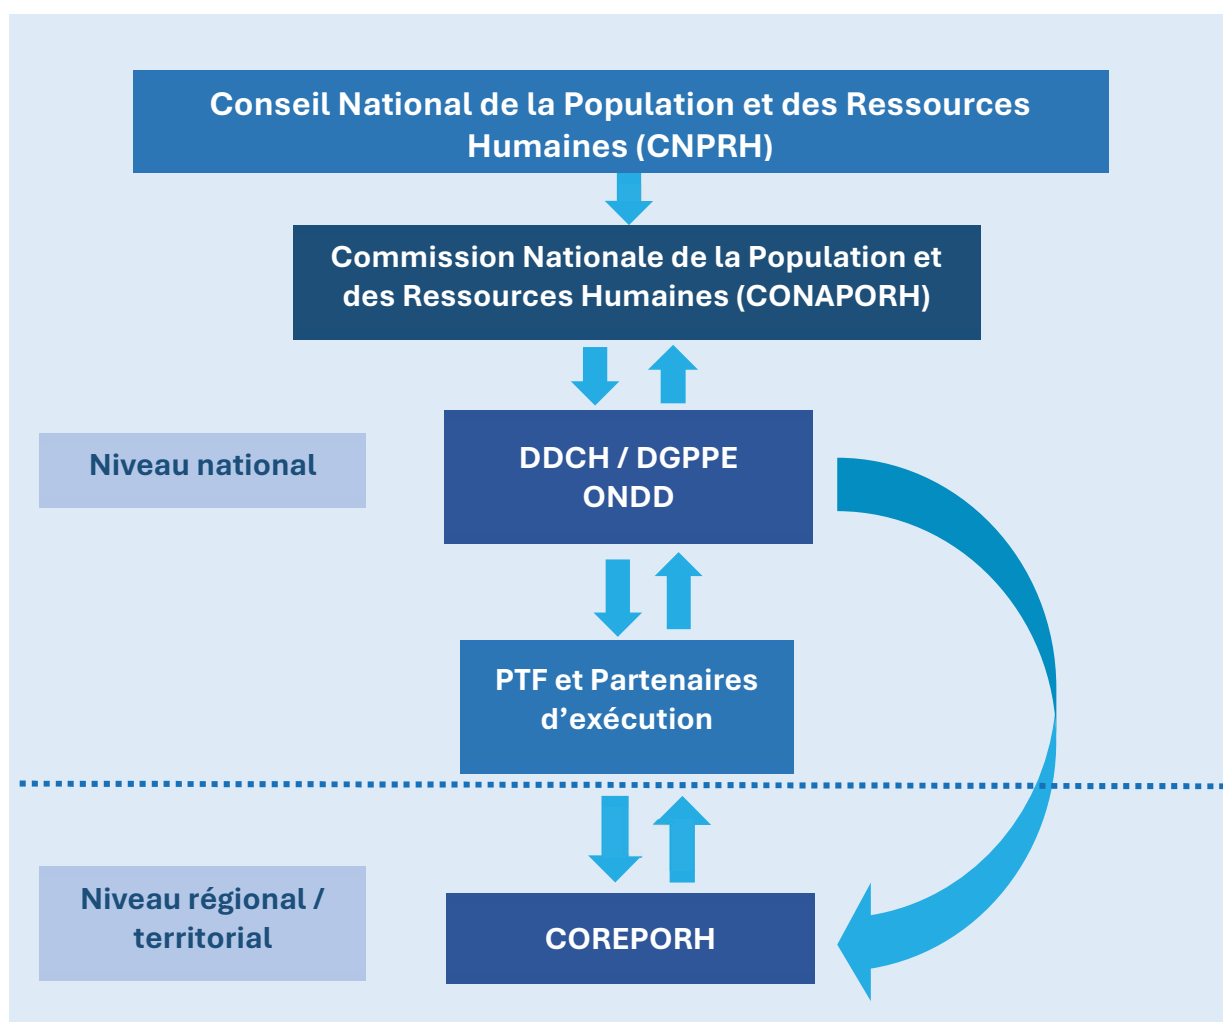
Conseil National de la Population et des Ressources Humaines (CNPRH)

Commission Nationale de la Population et des Ressources Humaines (CONAPORH)

Niveau national

DDCH / DGPPE
ONDD

PTF et Partenaires d’exécution

Niveau régional / territorial

COREPORH